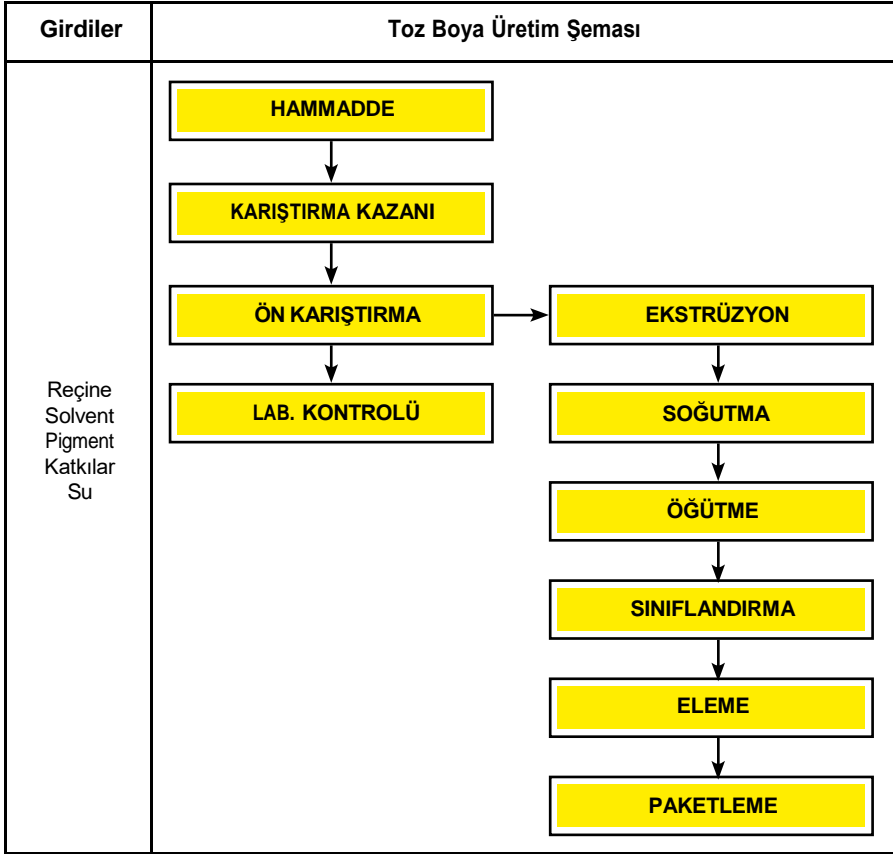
| Girdiler | Toz Boya Üretim Şeması |
|---|---|
| Reçine Solvent Pigment Katkılar Su | HAMMADDE<br>KARIŞTIRMA KAZANI<br>ÖN KARIŞTIRMA<br>LAB. KONTROLÜ<br>EKSTRÜZYON<br>SOĞUTMA<br>ÖĞÜTME<br>SINIFLANDIRMA<br>ELEME<br>PAKETLEME |